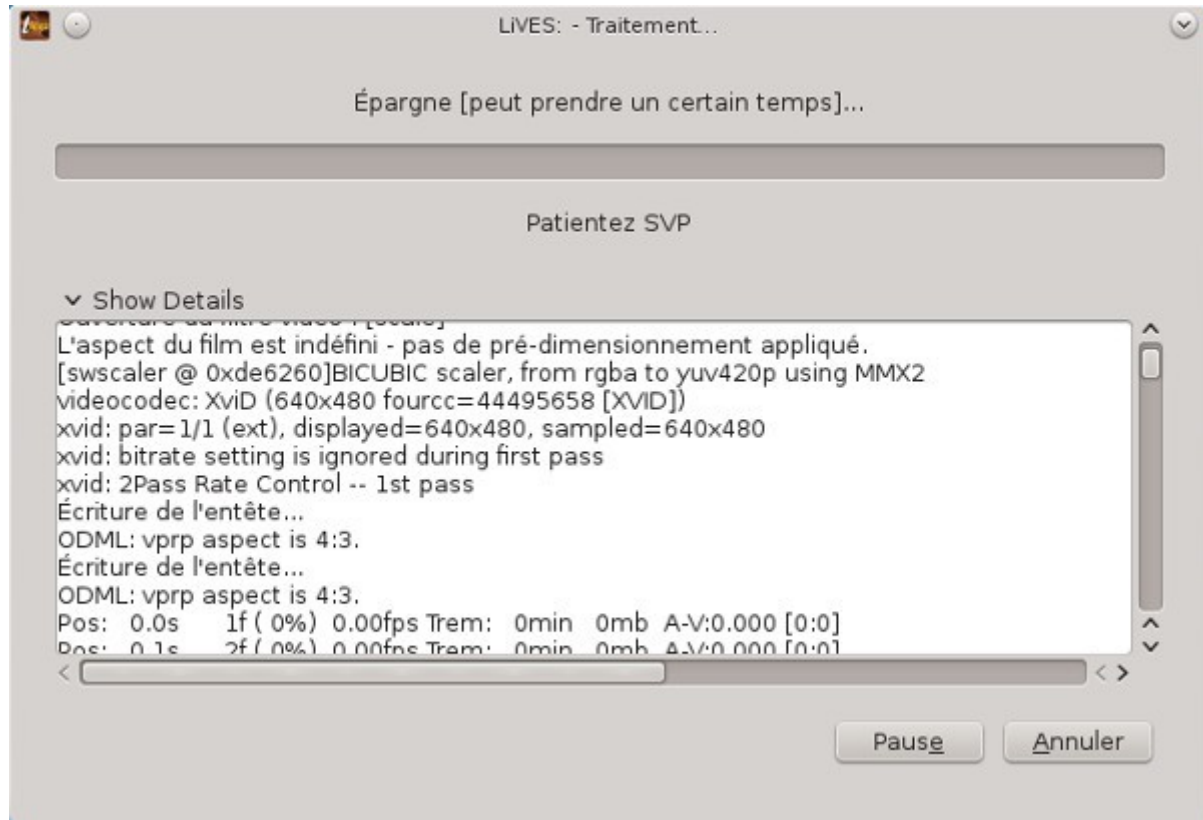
LiVES: - Traitement...

Épargne [peut prendre un certain temps]...

Patientez SVP

Show Details

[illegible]
L'aspect du film est indéfini - pas de pré-dimensionnement appliqué.
[swscaler @ 0xde6260]BICUBIC scaler, from rgba to yuv420p using MMX2
videocodec: XviD (640x480 fourcc=44495658 [XVID])
xvid: par=1/1 (ext), displayed=640x480, sampled=640x480
xvid: bitrate setting is ignored during first pass
xvid: 2Pass Rate Control -- 1st pass
Écriture de l'entête...
ODML: vprp aspect is 4:3.
Écriture de l'entête...
ODML: vprp aspect is 4:3.
Pos: 0.0s 1f ( 0%) 0.00fps Trem: 0min 0mb A-V:0.000 [0:0]
Pos: 0.1s 2f ( 0%) 0.00fps Trem: 0min 0mb A-V:0.000 [0:0]

Pause

Annuler